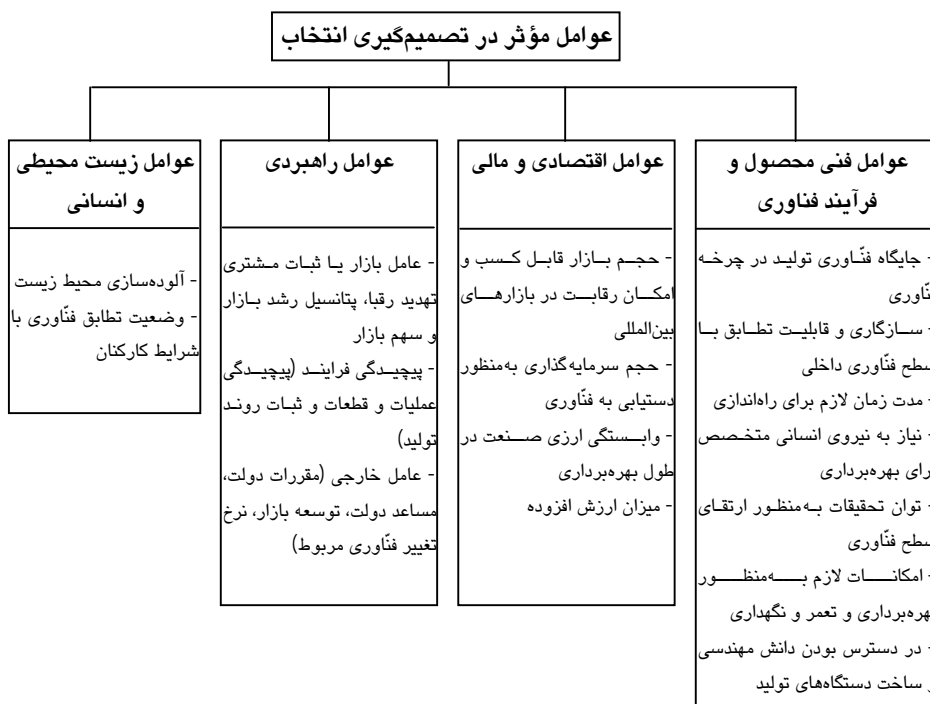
عوامل مؤثر در تصمیم‌گیری انتخاب

عوامل فنی محصول و فرآیند فناوری

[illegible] جایگاه فنّاوری تولید در چرخه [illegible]نّاوری
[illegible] سازگاری و قابلیت تطابق با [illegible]سطح فنّاوری داخلی
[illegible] مدت زمان لازم برای راه‌اندازی
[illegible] نیاز به نیروی انسانی متخصص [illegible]رای بهره‌برداری
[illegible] توان تحقیقات به‌منظور ارتقای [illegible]سطح فنّاوری
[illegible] امکانات لازم به‌منظور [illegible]هره‌برداری و تعمر و نگهداری
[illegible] در دسترس بودن دانش مهندسی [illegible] ساخت دستگاه‌های تولید

عوامل اقتصادی و مالی

- حجم بازار قابل کسب و امکان رقابت در بازارهای بین‌المللی
- حجم سرمایه‌گذاری به‌منظور دستیابی به فنّاوری
- وابستگی ارزی صنعت در طول بهره‌برداری
- میزان ارزش افزوده

عوامل راهبردی

- عامل بازار یا ثبات مشتری تهدید رقبا، پتانسیل رشد بازار و سهم بازار
- پیچیدگی فرایند (پیچیدگی عملیات و قطعات و ثبات روند تولید)
- عامل خارجی (مقررات دولت، مساعد دولت، توسعه بازار، نرخ تغییر فنّاوری مربوط)

عوامل زیست محیطی و انسانی

- آلوده‌سازی محیط زیست
- وضعیت تطابق فنّاوری با شرایط کارکنان